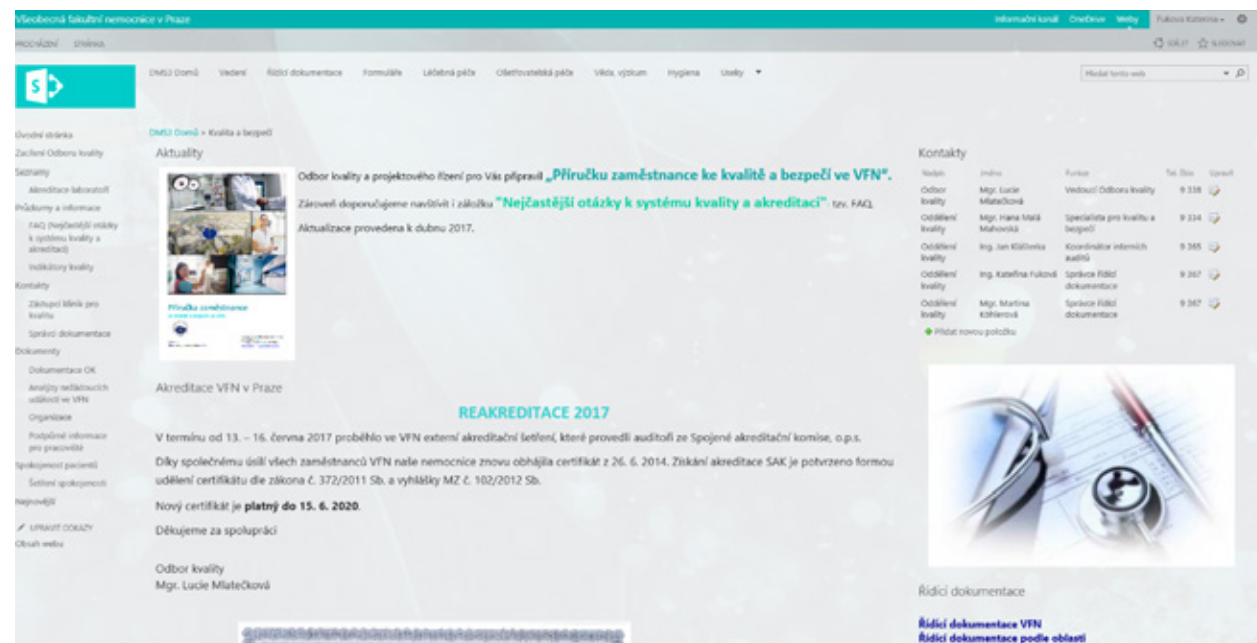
Všeobecná fakultní nemocnice v Praze

Informační kanál OneDrive Weby Fuková Kateřina

PROCHÁZET STRÁNKA

SDÍLET SLEDOVAT

DMSJ Domů Vedení Řídící dokumentace Formuláře Léčebná péče Ošetřovatelská péče Věda, výzkum Hygiena Úseky

Hledat tento web

Úvodní stránka
Začlenění Odboru kvality
Seznamy
Akreditace laboratoří
Průzkumy a informace
FAQ (Nejčastější otázky k systému kvality a akreditaci)
Indikátory kvality
Kontakty
Zástupci klinik pro kvalitu
Správci dokumentace
Dokumenty
Dokumentace OK
Analýzy nežádoucích událostí ve VFN
Organizace
Podpůrné informace pro pracoviště
Spokojenost pacientů
Šetření spokojenosti
Nejnovější
UPRAVIT ODKAZY
Obsah webu

DMSJ Domů > Kvalita a bezpečí

Aktuality

Příručka zaměstnance

Odbor kvality a projektového řízení pro Vás připravil „Příručku zaměstnance ke kvalitě a bezpečí ve VFN".

Zároveň doporučujeme navštívit i záložku "Nejčastější otázky k systému kvality a akreditaci" tzv. FAQ.

Aktualizace provedena k dubnu 2017.

Akreditace VFN v Praze

REAKREDITACE 2017

V termínu od 13. – 16. června 2017 proběhlo ve VFN externí akreditační šetření, které provedli auditoři ze Spojené akreditační komise, o.p.s.

Díky společnému úsilí všech zaměstnanců VFN naše nemocnice znovu obhájila certifikát z 26. 6. 2014. Získání akreditace SAK je potvrzeno formou udělení certifikátu dle zákona č. 372/2011 Sb. a vyhlášky MZ č. 102/2012 Sb.

Nový certifikát je platný do 15. 6. 2020.

Děkujeme za spolupráci

Odbor kvality
Mgr. Lucie Mlatečková

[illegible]

Kontakty

| Nadpis | Jméno | Funkce | Tel. číslo | Upravit |
|---|---|---|---|---|
| Odbor kvality | Mgr. Lucie Mlatečková | Vedoucí Odboru kvality | 9 338 | |
| Oddělení kvality | Mgr. Hana Malá Mahovská | Specialista pro kvalitu a bezpečí | 9 334 | |
| Oddělení kvality | Ing. Jan Klášterka | Koordinátor interních auditů | 9 365 | |
| Oddělení kvality | Ing. Kateřina Fuková | Správce řídící dokumentace | 9 367 | |
| Oddělení kvality | Mgr. Martina Köhlerová | Správce řídící dokumentace | 9 367 | |

Přidat novou položku

Řídící dokumentace

Řídící dokumentace VFN
Řídící dokumentace podle oblasti